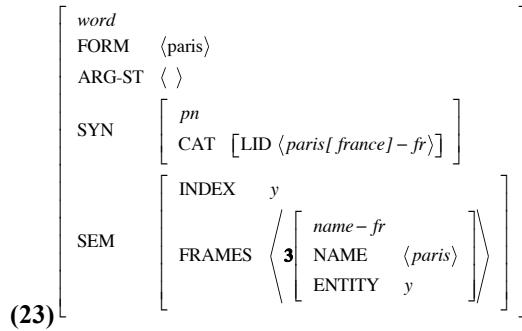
(23)
$\begin{bmatrix} \textit{word} \\ \text{FORM} \quad \langle \text{paris} \rangle \\ \text{ARG-ST} \quad \langle \; \rangle \\ \text{SYN} \quad \begin{bmatrix} \textit{pn} \\ \text{CAT} \quad \left[ \text{LID} \; \langle \textit{paris[ france]} - \textit{fr} \rangle \right] \end{bmatrix} \\ \text{SEM} \quad \begin{bmatrix} \text{INDEX} \quad y \\ \text{FRAMES} \quad \left\langle \mathbf{3} \begin{bmatrix} \textit{name} - \textit{fr} \\ \text{NAME} \quad \langle \textit{paris} \rangle \\ \text{ENTITY} \quad y \end{bmatrix} \right\rangle \end{bmatrix} \end{bmatrix}$